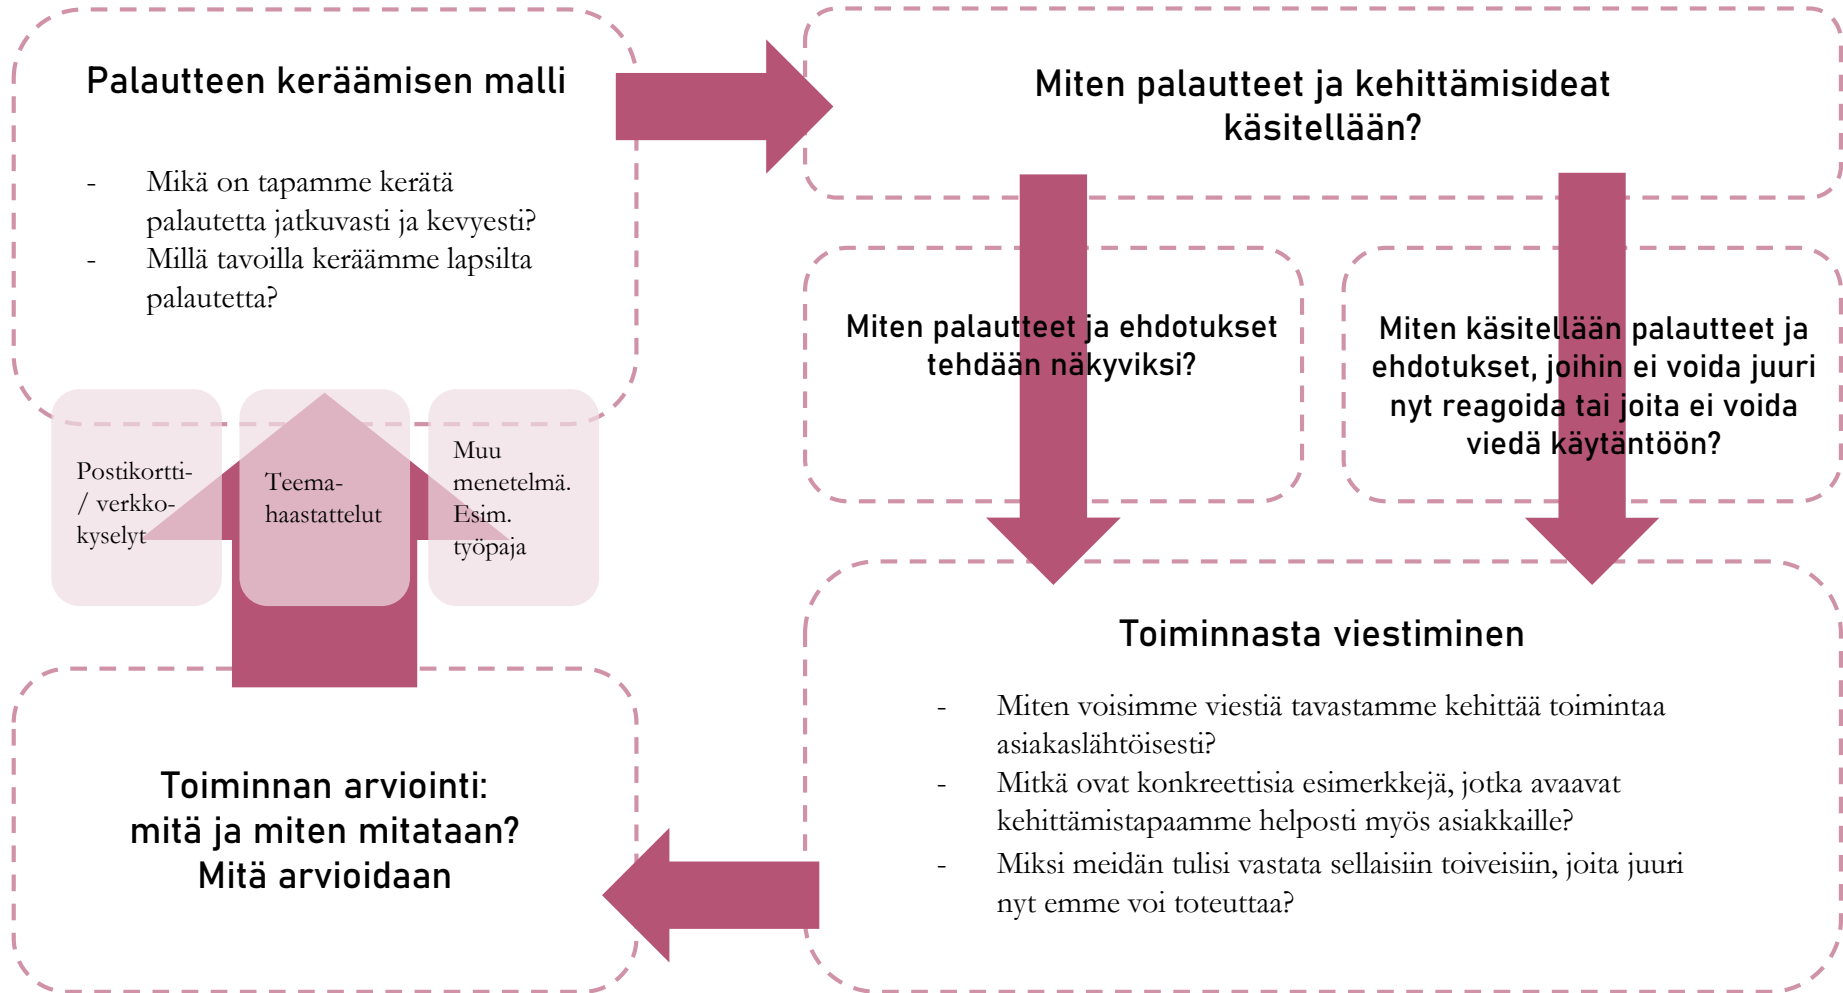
Palautteen keräämisen malli

- Mikä on tapamme kerätä palautetta jatkuvasti ja kevyesti?
- Millä tavoilla keräämme lapsilta palautetta?

Postikortti- / verkkokyselyt

Teemahaastattelut

Muu menetelmä. Esim. työpaja

Miten palautteet ja kehittämisideat käsitellään?

Miten palautteet ja ehdotukset tehdään näkyviksi?

Miten käsitellään palautteet ja ehdotukset, joihin ei voida juuri nyt reagoida tai joita ei voida viedä käytäntöön?

Toiminnasta viestiminen

- Miten voisimme viestiä tavastamme kehittää toimintaa asiakaslähtöisesti?
- Mitkä ovat konkreettisia esimerkkejä, jotka avaavat kehittämistapaamme helposti myös asiakkaille?
- Miksi meidän tulisi vastata sellaisiin toiveisiin, joita juuri nyt emme voi toteuttaa?

Toiminnan arviointi: mitä ja miten mitataan? Mitä arvioidaan